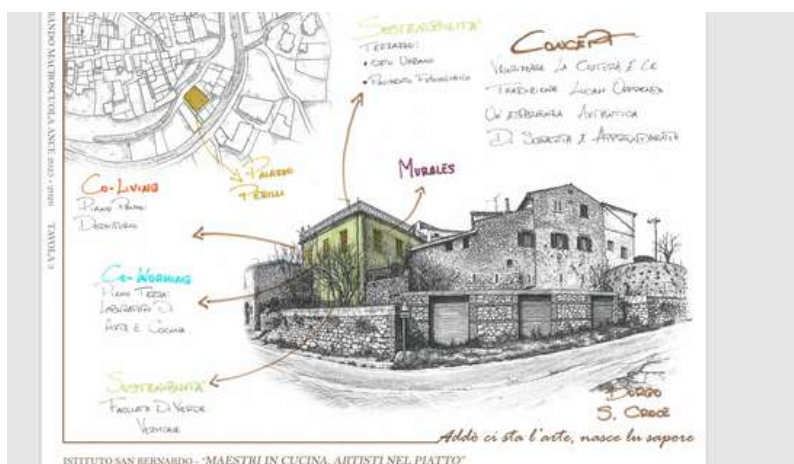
BANDO MACROSCUOLA ANCE 2023 - 2025

TAVOLA 3

SOSTENIBILITA'
TERRAZZO:
• ORTO URBANO
• PANNELLI FOTOVOLTAICI

CONCEPT
VALORIZZARE LA CULTURA E LE TRADIZIONI LOCALI OFFRENDO UN'ESPERIENZA AUTENTICA DI SCOPERTA E APPRENDIMENTO

MURALES

PALAZZO PERILLI

CO-LIVING
PIANO PRIMO:
DORMITORIO

CO-WORKING
PIANO TERRA:
LABORATORIO DI ARTE E CUCINA

SOSTENIBILITA'
FACCIATA DI VERDE VERTICALE

BORGO
S. CROCE

Addò ci sta l'arte, nasce lu sapore

ISTITUTO SAN BERNARDO - "MAESTRI IN CUCINA, ARTISTI NEL PIATTO"